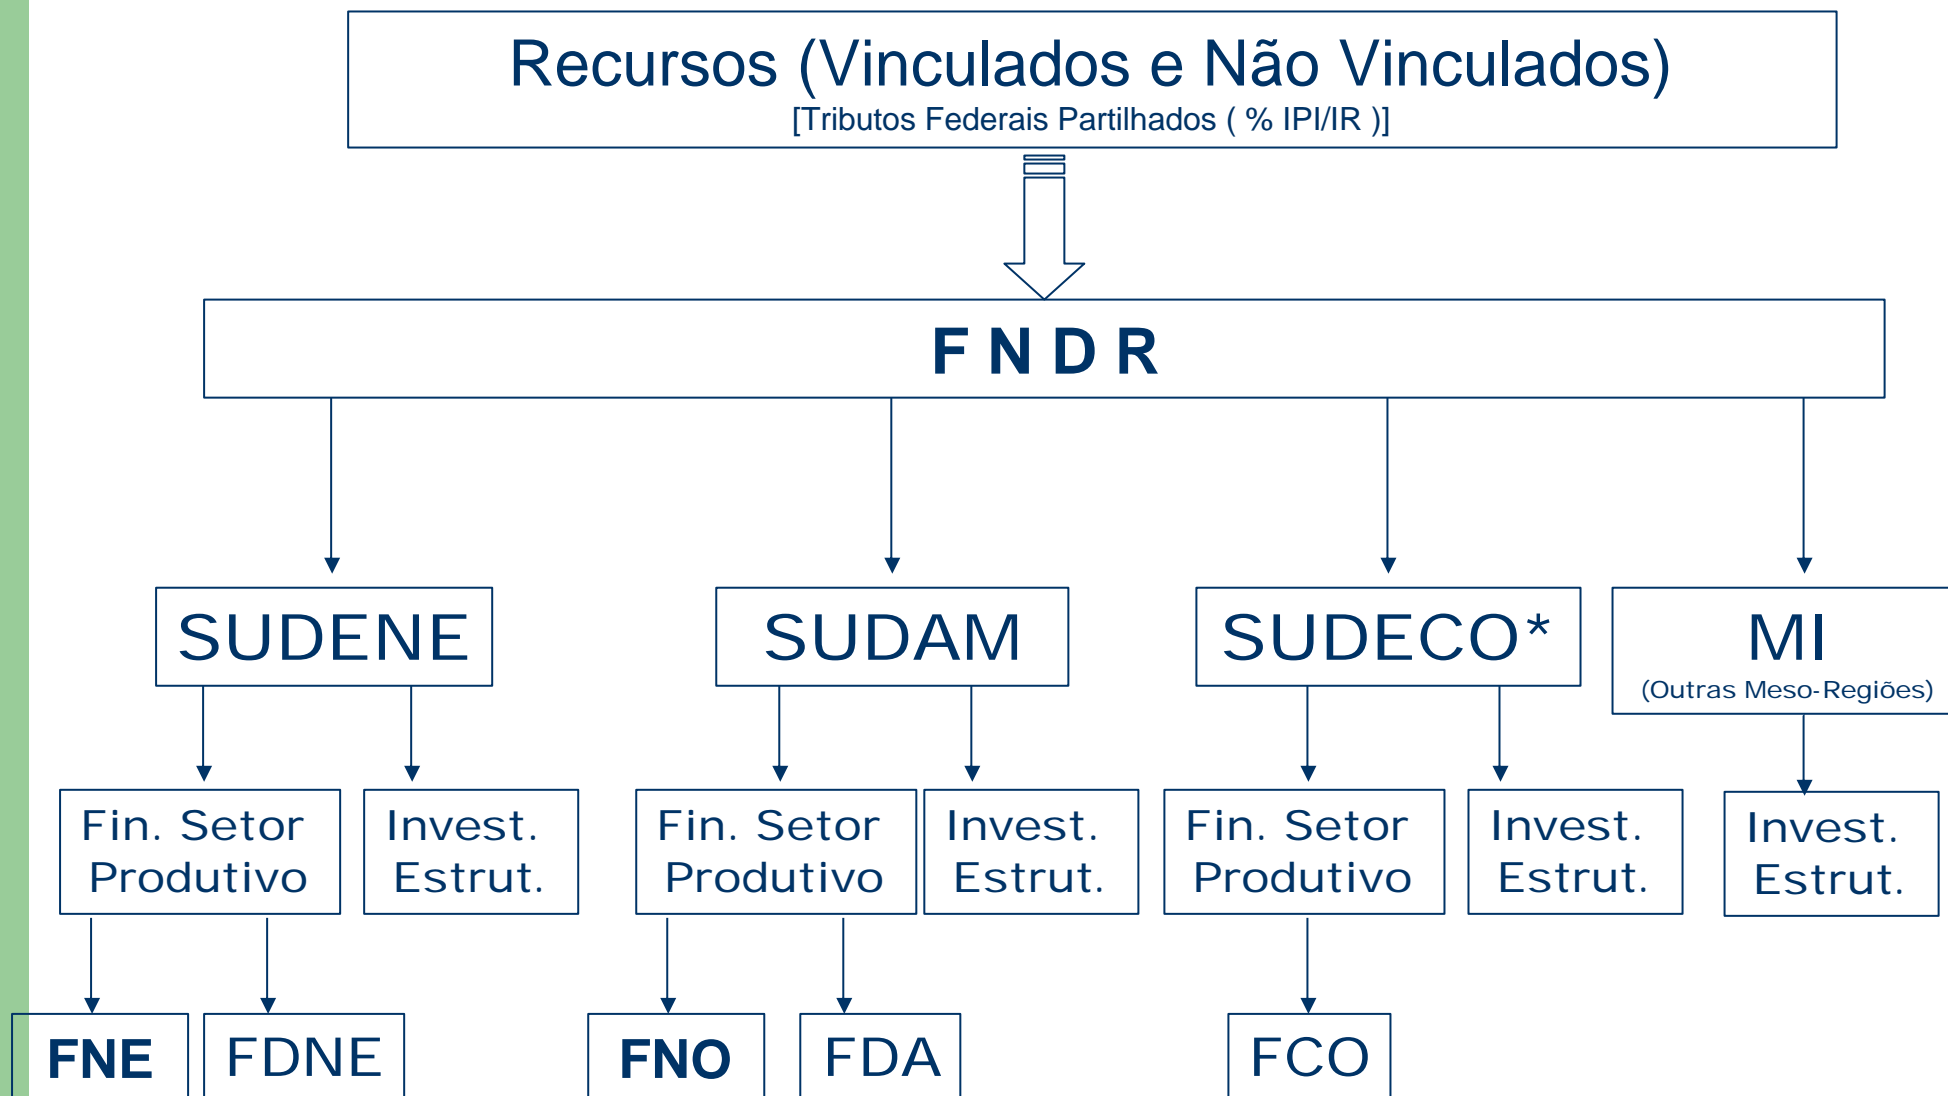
Recursos (Vinculados e Não Vinculados)
[Tributos Federais Partilhados ( % IPI/IR )]

F N D R

SUDENE

SUDAM

SUDECO*

MI
(Outras Meso-Regiões)

Fin. Setor Produtivo

Invest. Estrut.

Fin. Setor Produtivo

Invest. Estrut.

Fin. Setor Produtivo

Invest. Estrut.

Invest. Estrut.

FNE

FDNE

FNO

FDA

FCO